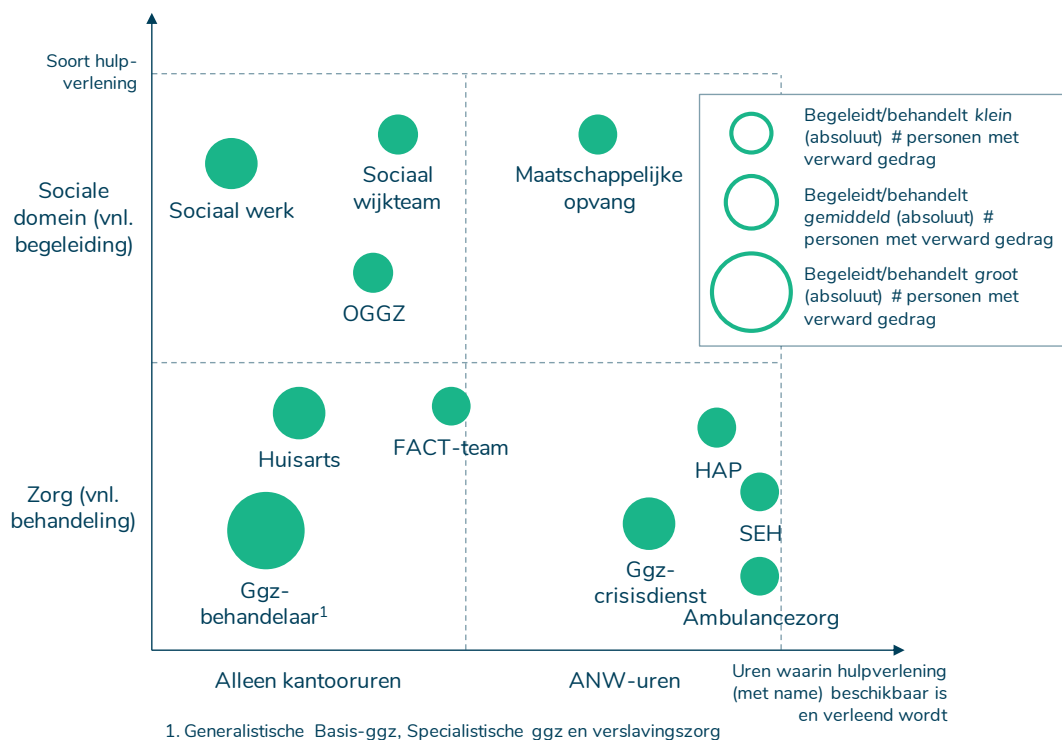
Soort hulpverlening

Sociale domein (vnl. begeleiding)

Zorg (vnl. behandeling)

Sociaal werk

Sociaal wijkteam

OGGZ

Maatschappelijke opvang

Begeleidt/behandelt *klein* (absoluut) # personen met verward gedrag

Begeleidt/behandelt *gemiddeld* (absoluut) # personen met verward gedrag

Begeleidt/behandelt *groot* (absoluut) # personen met verward gedrag

Huisarts

FACT-team

HAP

SEH

Ggz-behandelaar$^1$

Ggz-crisisdienst

Ambulancezorg

Alleen kantooruren

ANW-uren

Uren waarin hulpverlening (met name) beschikbaar is en verleend wordt

1. Generalistische Basis-ggz, Specialistische ggz en verslavingszorg